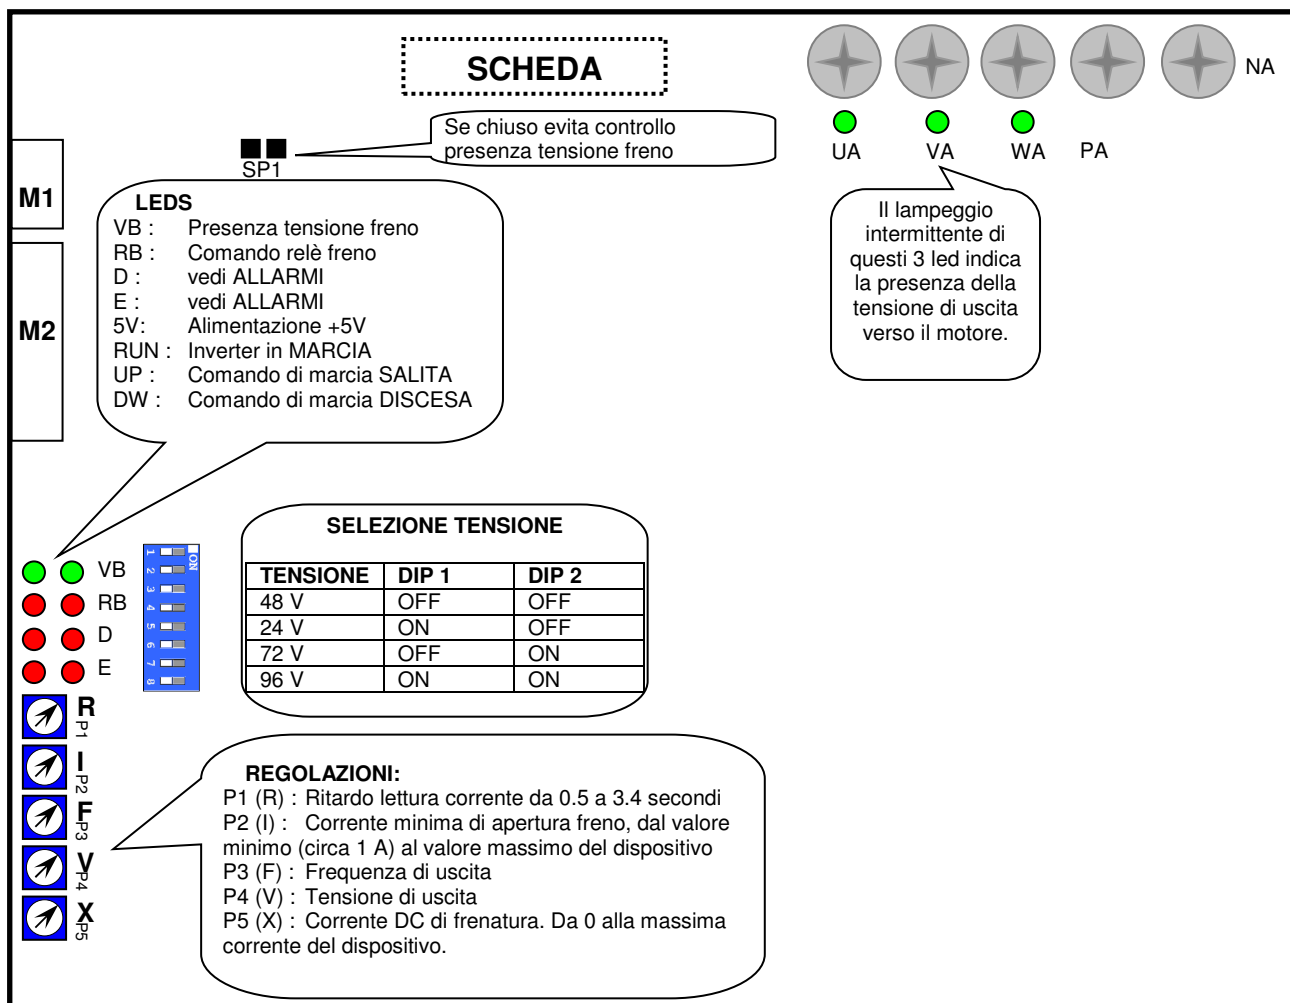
SCHEDA

NA

UA VA WA PA

SP1

Se chiuso evita controllo presenza tensione freno

M1

M2

LEDS
VB : Presenza tensione freno
RB : Comando relè freno
D : vedi ALLARMI
E : vedi ALLARMI
5V: Alimentazione +5V
RUN : Inverter in MARCIA
UP : Comando di marcia SALITA
DW : Comando di marcia DISCESA

Il lampeggio intermittente di questi 3 led indica la presenza della tensione di uscita verso il motore.

VB
RB
D
E

ON
1 2 3 4 5 6 7 8

SELEZIONE TENSIONE

| TENSIONE | DIP 1 | DIP 2 |
|---|---|---|
| 48 V | OFF | OFF |
| 24 V | ON | OFF |
| 72 V | OFF | ON |
| 96 V | ON | ON |

R P1
I P2
F P3
V P4
X P5

REGOLAZIONI:
P1 (R) : Ritardo lettura corrente da 0.5 a 3.4 secondi
P2 (I) : Corrente minima di apertura freno, dal valore minimo (circa 1 A) al valore massimo del dispositivo
P3 (F) : Frequenza di uscita
P4 (V) : Tensione di uscita
P5 (X) : Corrente DC di frenatura. Da 0 alla massima corrente del dispositivo.